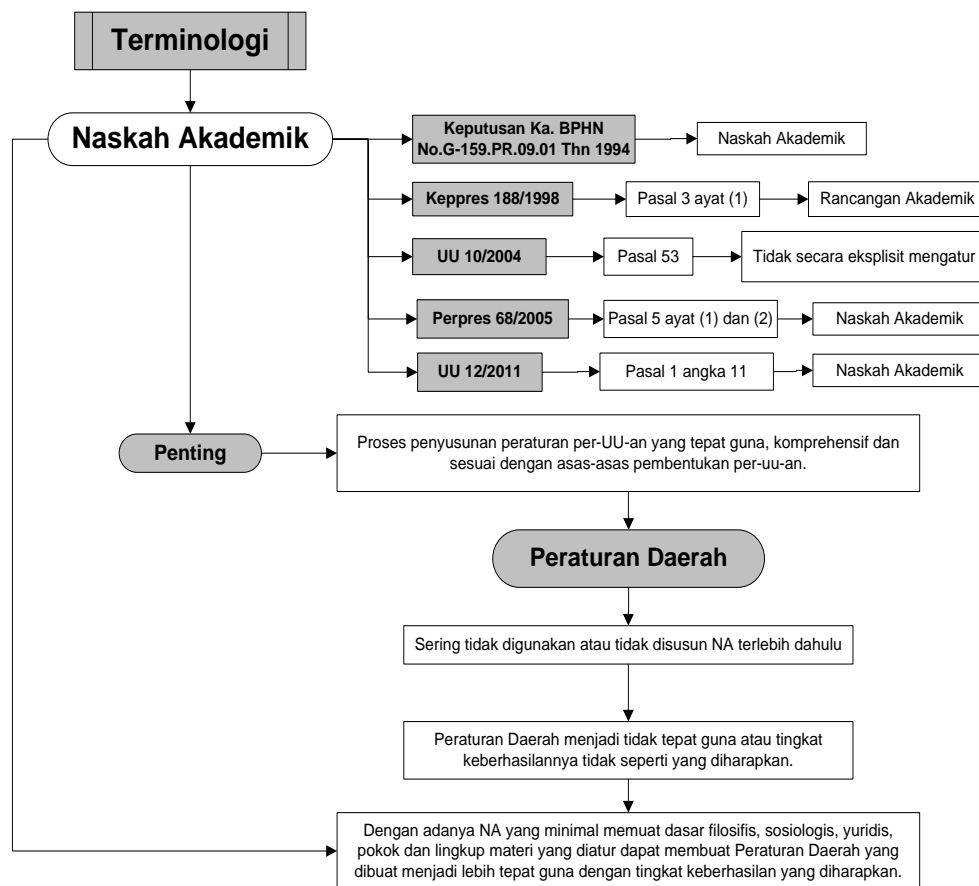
Terminologi

Naskah Akademik

Keputusan Ka. BPHN No.G-159.PR.09.01 Thn 1994

Naskah Akademik

Keppres 188/1998

Pasal 3 ayat (1)

Rancangan Akademik

UU 10/2004

Pasal 53

Tidak secara eksplisit mengatur

Perpres 68/2005

Pasal 5 ayat (1) dan (2)

Naskah Akademik

UU 12/2011

Pasal 1 angka 11

Naskah Akademik

Penting

Proses penyusunan peraturan per-UU-an yang tepat guna, komprehensif dan sesuai dengan asas-asas pembentukan per-uu-an.

Peraturan Daerah

Sering tidak digunakan atau tidak disusun NA terlebih dahulu

Peraturan Daerah menjadi tidak tepat guna atau tingkat keberhasilannya tidak seperti yang diharapkan.

Dengan adanya NA yang minimal memuat dasar filosifis, sosiologis, yuridis, pokok dan lingkup materi yang diatur dapat membuat Peraturan Daerah yang dibuat menjadi lebih tepat guna dengan tingkat keberhasilan yang diharapkan.